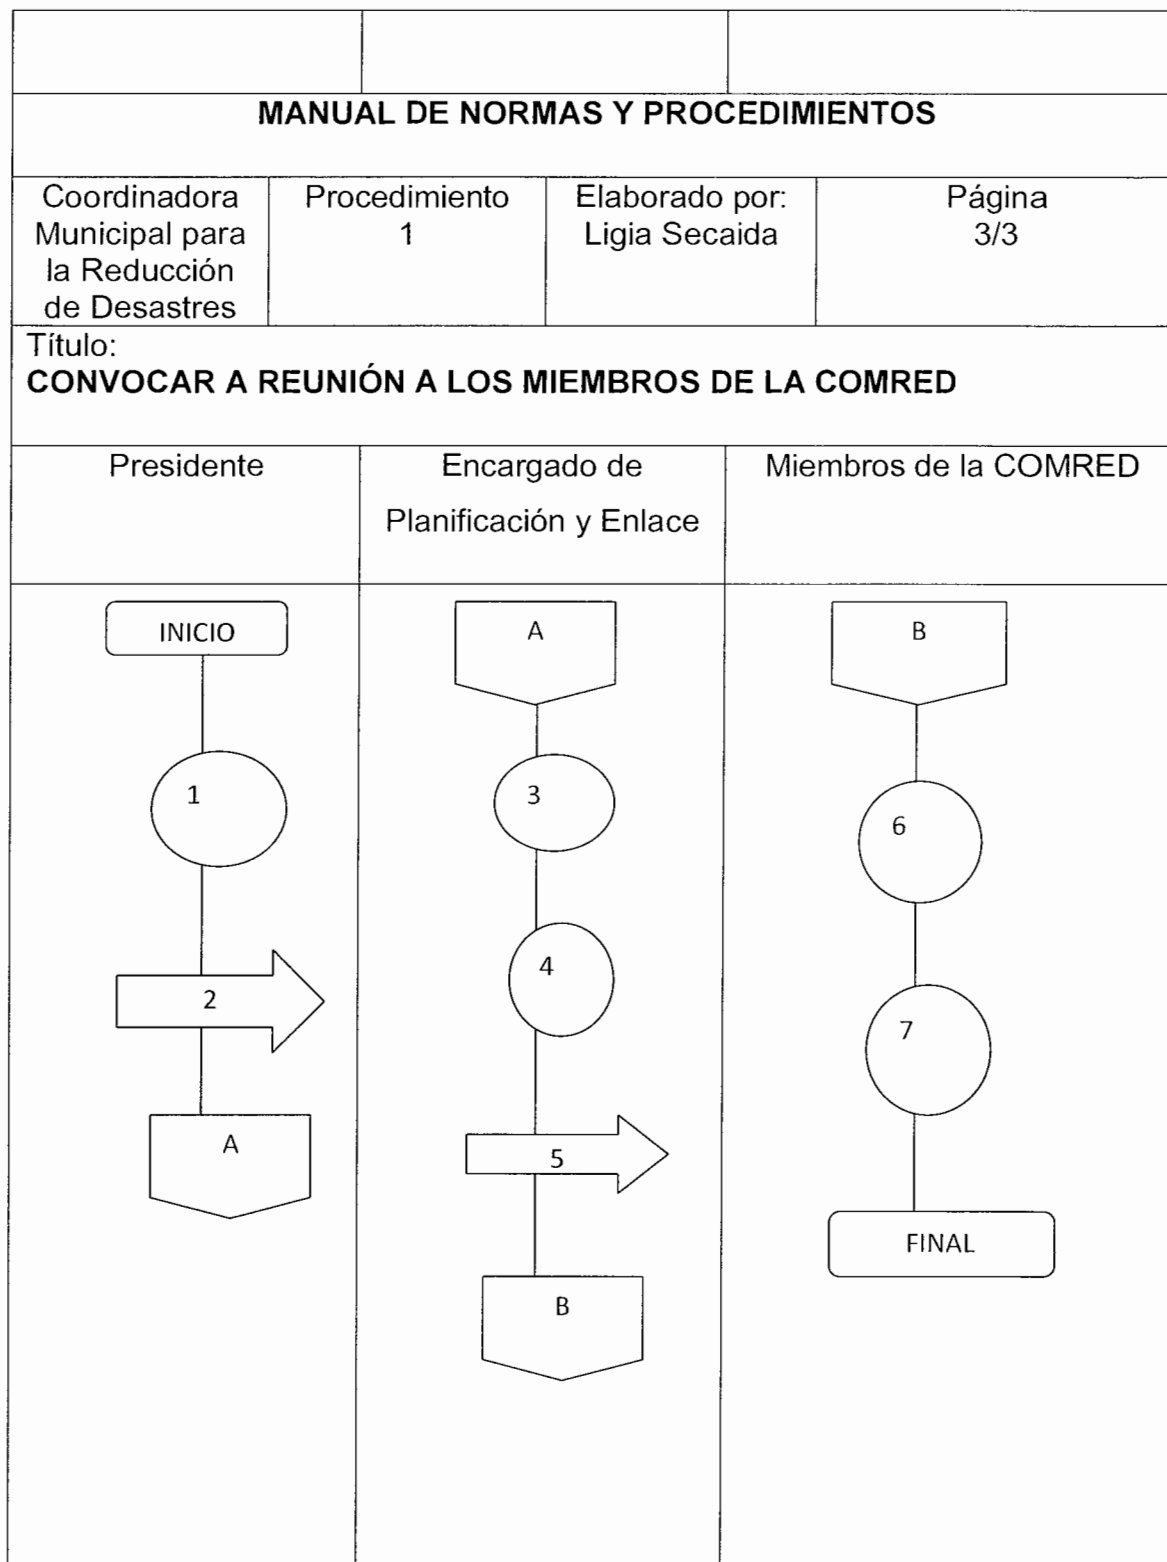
MANUAL DE NORMAS Y PROCEDIMIENTOS

| Coordinadora Municipal para la Reducción de Desastres | Procedimiento 1 | Elaborado por: Ligia Secaida | Página 3/3 |
|---|---|---|---|

Título:
CONVOCAR A REUNIÓN A LOS MIEMBROS DE LA COMRED

| Presidente | Encargado de Planificación y Enlace | Miembros de la COMRED |
|---|---|---|

INICIO
1
2
A

A
3
4
5
B

B
6
7
FINAL